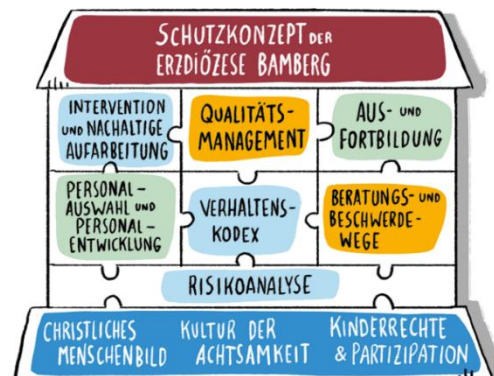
SCHUTZKONZEPT DER ERZDIÖZESE BAMBERG

INTERVENTION UND NACHHALTIGE AUFARBEITUNG

QUALITÄTS-MANAGEMENT

AUS- UND FORTBILDUNG

PERSONAL-AUSWAHL UND PERSONAL-ENTWICKLUNG

VERHALTENS-KODEX

BERATUNGS- UND BESCHWERDE-WEGE

RISIKOANALYSE

CHRISTLICHES MENSCHENBILD

KULTUR DER ACHTSAMKEIT

KINDERRECHTE & PARTIZIPATION